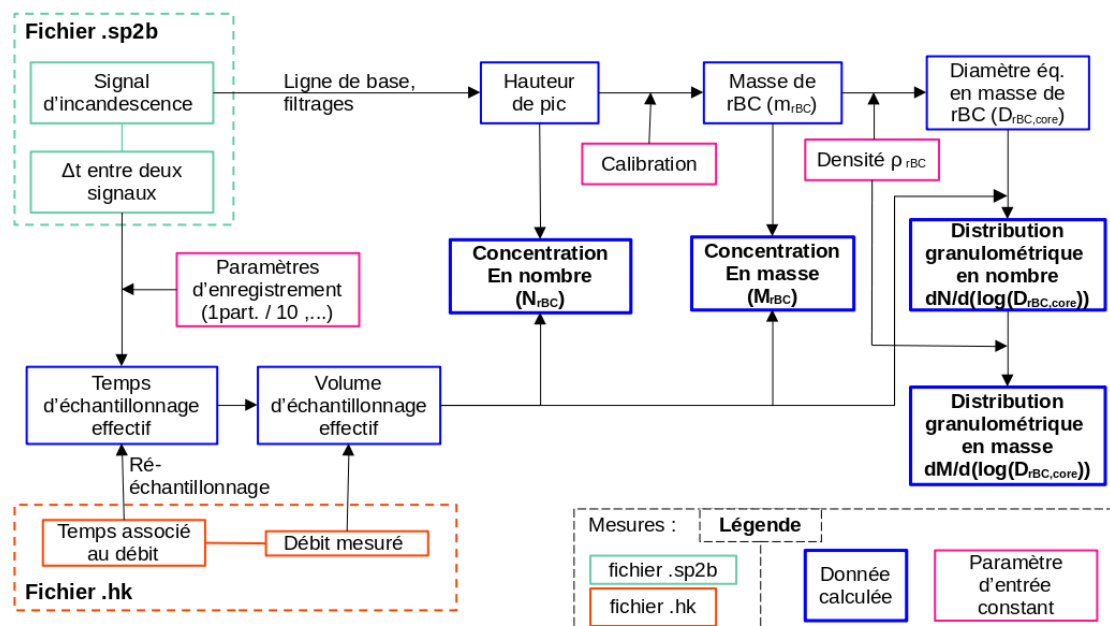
Fichier .sp2b

Signal d'incandescence

Δt entre deux signaux

Ligne de base, filtrages

Hauteur de pic

Calibration

Masse de rBC ($m_{rBC}$)

Densité $\rho_{rBC}$

Diamètre éq. en masse de rBC ($D_{rBC,core}$)

Concentration En nombre ($N_{rBC}$)

Concentration En masse ($M_{rBC}$)

Distribution granulométrique en nombre dN/d(log($D_{rBC,core}$))

Paramètres d'enregistrement (1part. / 10 ,...)

Temps d'échantillonnage effectif

Volume d'échantillonnage effectif

Distribution granulométrique en masse dM/d(log($D_{rBC,core}$))

Ré-échantillonnage

Temps associé au débit

Débit mesuré

Fichier .hk

Mesures :

Légende

fichier .sp2b

fichier .hk

Donnée calculée

Paramètre d'entrée constant